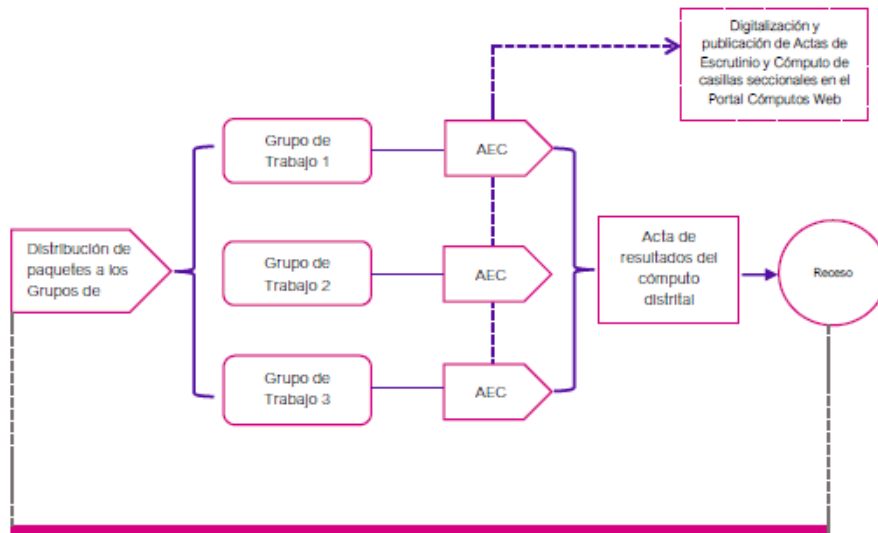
Digitalización y publicación de Actas de Escrutinio y Cómputo de casillas seccionales en el Portal Cómputos Web

Distribución de paquetes a los Grupos de

Grupo de Trabajo 1

Grupo de Trabajo 2

Grupo de Trabajo 3

AEC

AEC

AEC

Acta de resultados del cómputo distrital

Receso